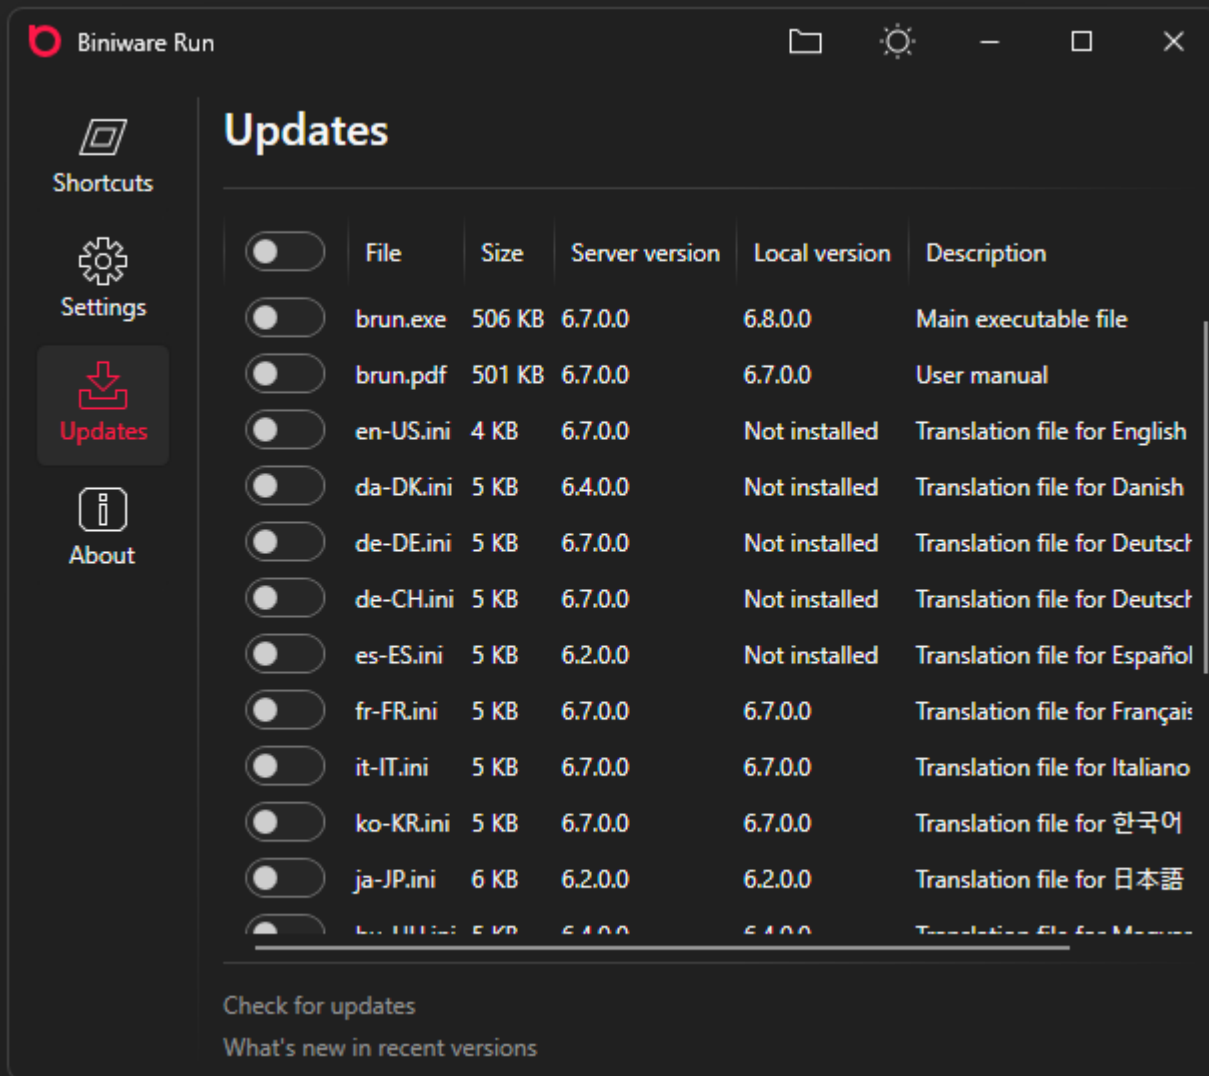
Biniware Run

Shortcuts

Settings

Updates

About

Updates

| | File | Size | Server version | Local version | Description |
|---|---|---|---|---|---|
| | brun.exe | 506 KB | 6.7.0.0 | 6.8.0.0 | Main executable file |
| | brun.pdf | 501 KB | 6.7.0.0 | 6.7.0.0 | User manual |
| | en-US.ini | 4 KB | 6.7.0.0 | Not installed | Translation file for English |
| | da-DK.ini | 5 KB | 6.4.0.0 | Not installed | Translation file for Danish |
| | de-DE.ini | 5 KB | 6.7.0.0 | Not installed | Translation file for Deutscl |
| | de-CH.ini | 5 KB | 6.7.0.0 | Not installed | Translation file for Deutscl |
| | es-ES.ini | 5 KB | 6.2.0.0 | Not installed | Translation file for Español |
| | fr-FR.ini | 5 KB | 6.7.0.0 | 6.7.0.0 | Translation file for Françai |
| | it-IT.ini | 5 KB | 6.7.0.0 | 6.7.0.0 | Translation file for Italiano |
| | ko-KR.ini | 5 KB | 6.7.0.0 | 6.7.0.0 | Translation file for 한국어 |
| | ja-JP.ini | 6 KB | 6.2.0.0 | 6.2.0.0 | Translation file for 日本語 |
| | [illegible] | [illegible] | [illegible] | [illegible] | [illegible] |

Check for updates

What's new in recent versions